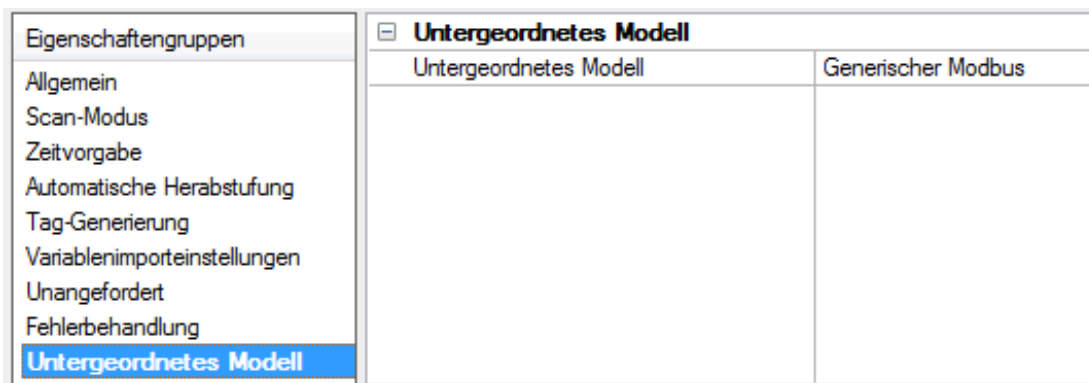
Eigenschaftengruppen
Allgemein
Scan-Modus
Zeitvorgabe
Automatische Herabstufung
Tag-Generierung
Variablenimporteinstellungen
Unangefordert
Fehlerbehandlung
Untergeordnetes Modell

⊟ Untergeordnetes Modell

| Untergeordnetes Modell | Generischer Modbus |
|---|---|